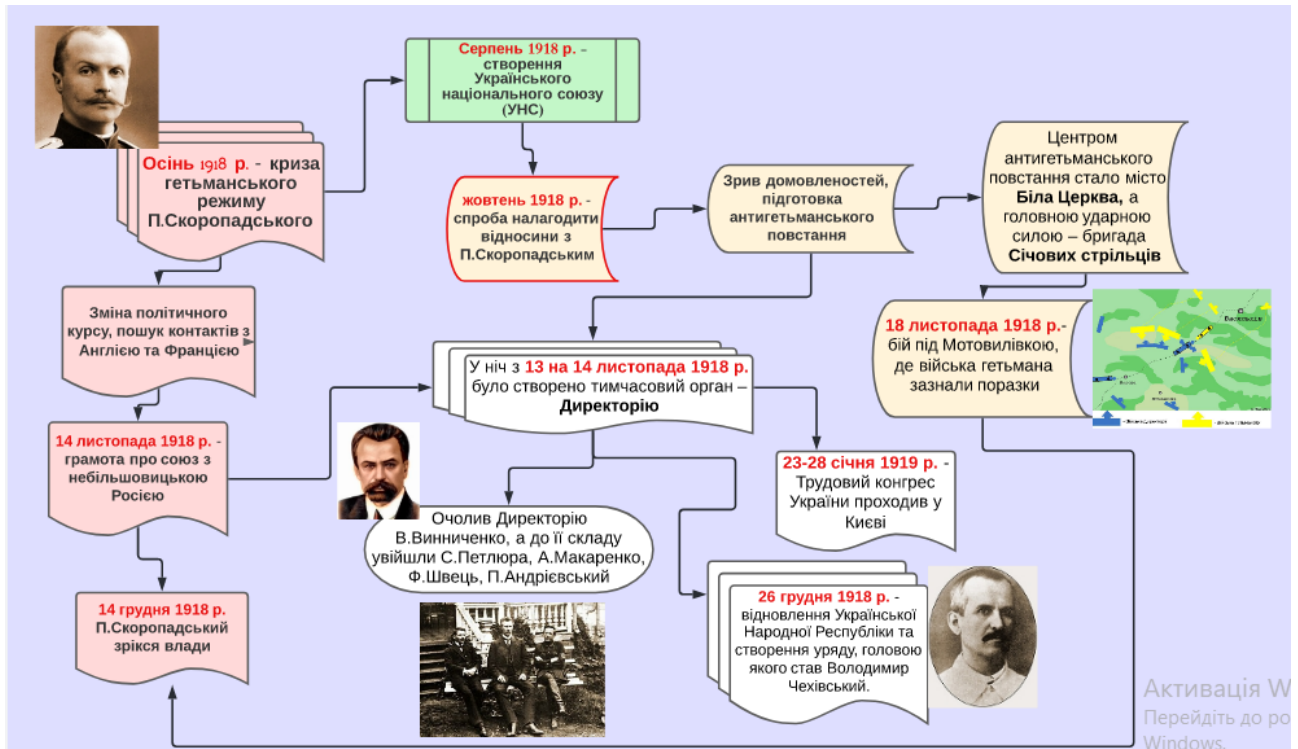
Осінь 1918 р. - криза гетьманського режиму П.Скоропадського

Серпень 1918 р. - створення Українського національного союзу (УНС)

жовтень 1918 р. - спроба налагодити відносини з П.Скоропадським

Зрив домовленостей, підготовка антигетьманського повстання

Центром антигетьманського повстання стало місто Біла Церква, а головною ударною силою – бригада Січових стрільців

Зміна політичного курсу, пошук контактів з Англією та Францією

У ніч з 13 на 14 листопада 1918 р. було створено тимчасовий орган – Директорію

18 листопада 1918 р.- бій під Мотовилівкою, де війська гетьмана зазнали поразки

14 листопада 1918 р. - грамота про союз з небільшовицькою Росією

23-28 січня 1919 р. - Трудовий конгрес України проходив у Києві

Очолив Директорію В.Винниченко, а до її складу увійшли С.Петлюра, А.Макаренко, Ф.Швець, П.Андрієвський

14 грудня 1918 р. П.Скоропадський зрікся влади

26 грудня 1918 р. - відновлення Української Народної Республіки та створення уряду, головою якого став Володимир Чехівський.

Активація W
Перейдіть до ро
Windows.